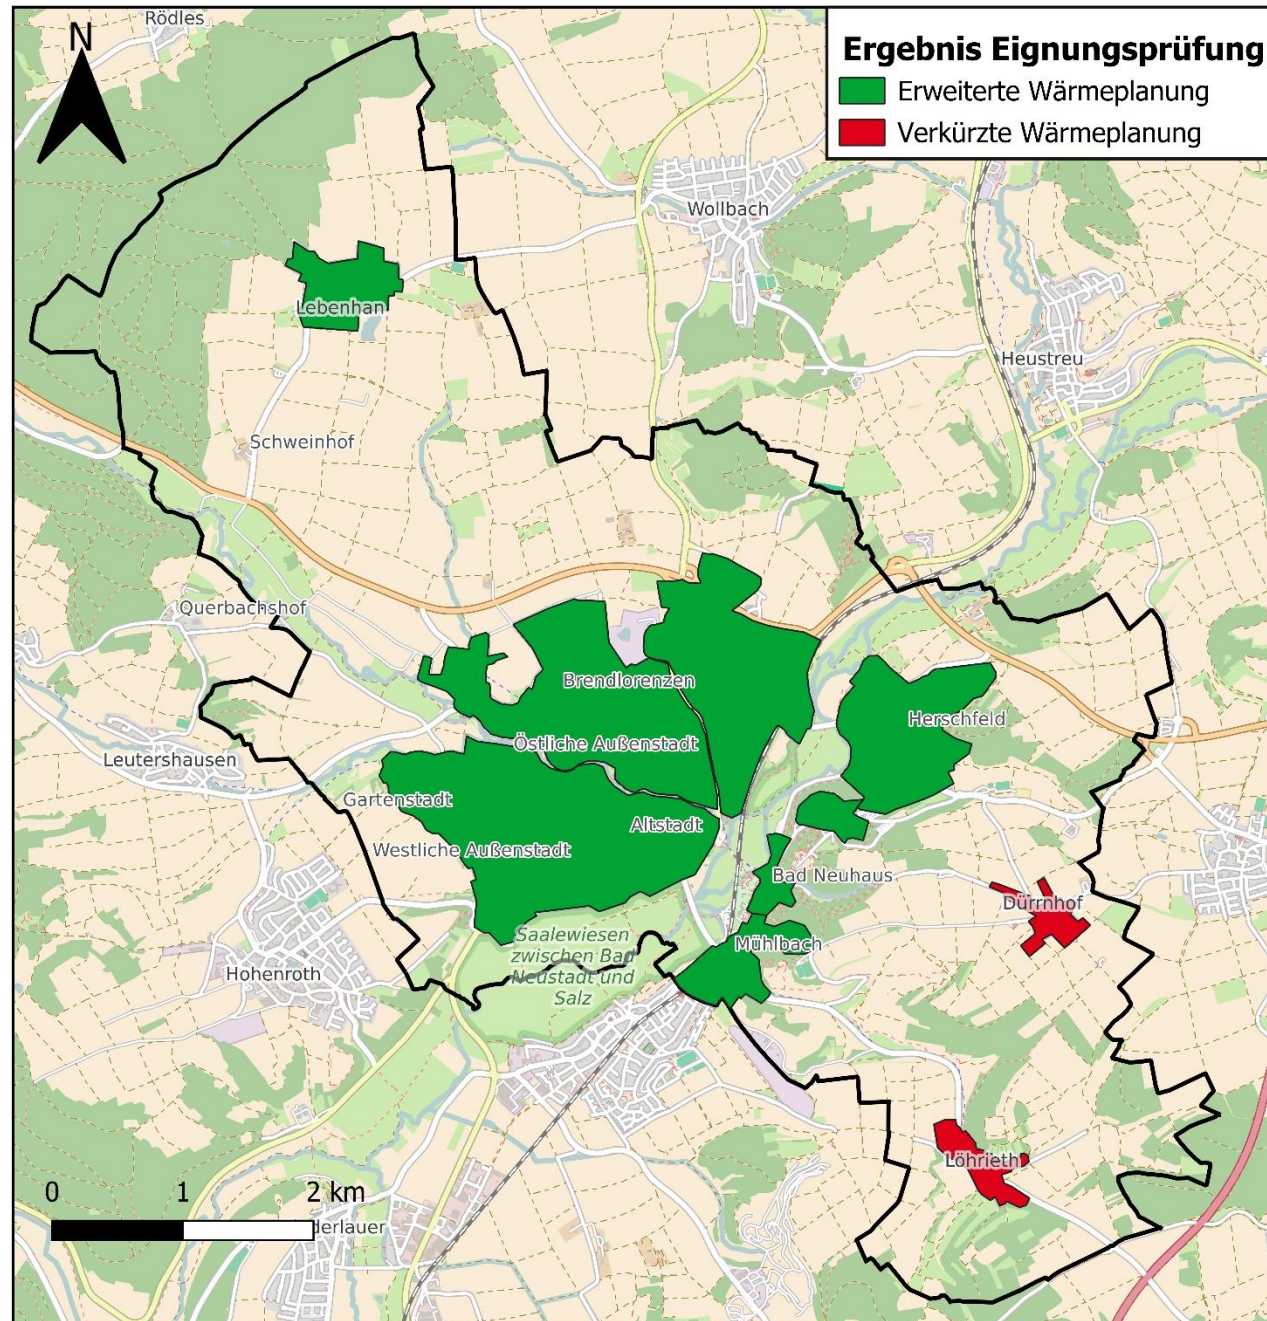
Ergebnis Eignungsprüfung
Erweiterte Wärmeplanung
Verkürzte Wärmeplanung

N

Rödles
Wollbach
Lebenhan
Heustreu
Schweinhof
Querbachshof
Brendlorenzen
Herschfeld
Östliche Außenstadt
Leutershausen
Gartenstadt
Altstadt
Westliche Außenstadt
Bad Neuhaus
Dürrnhof
Saalewiesen zwischen Bad Neustadt und Salz
Mühlbach
Hohenroth
Löhrieth
0
1
2 km
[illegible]derlauer